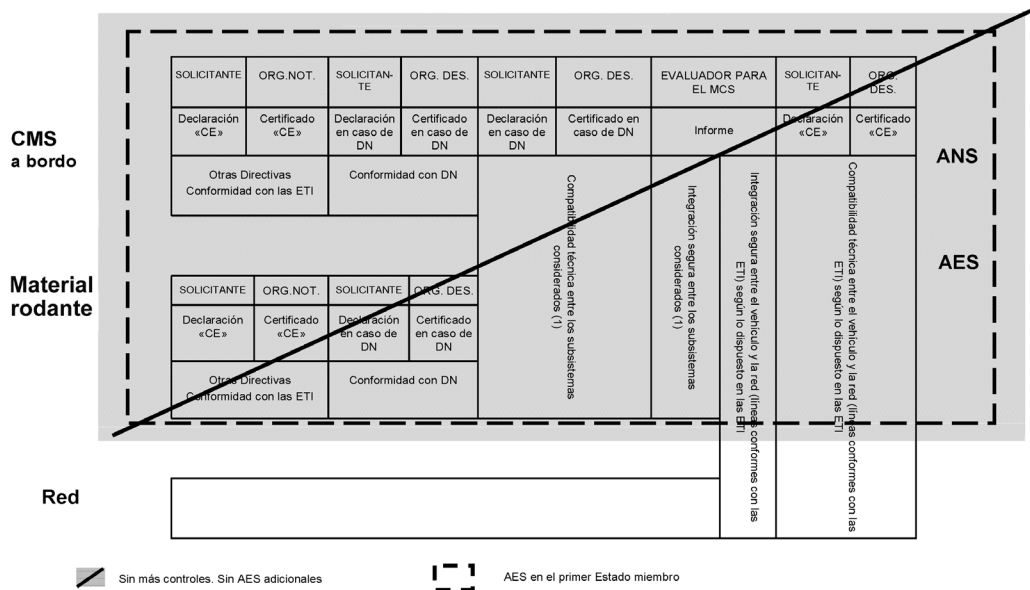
CMS
a bordo

Material rodante

Red

| SOLICITANTE | ORG.NOT. | SOLICITANTE | ORG. DES. | SOLICITANTE | ORG. DES. | EVALUADOR PARA EL MCS | SOLICITANTE | ORG. DES. |
|---|---|---|---|---|---|---|---|---|
| Declaración «CE» | Certificado «CE» | Declaración en caso de DN | Certificado en caso de DN | Declaración en caso de DN | Certificado en caso de DN | Informe | Declaración «CE» | Certificado «CE» |

Otras Directivas Conformidad con las ETI

Conformidad con DN

Compatibilidad técnica entre los subsistemas considerados (1)

Integración segura entre los subsistemas considerados (1)

Integración segura entre el vehículo y la red (líneas conformes con las ETI) según lo dispuesto en las ETI

Compatibilidad técnica entre el vehículo y la red (líneas conformes con las ETI) según lo dispuesto en las ETI

ANS

AES

| SOLICITANTE | ORG.NOT. | SOLICITANTE | ORG. DES. |
|---|---|---|---|
| Declaración «CE» | Certificado «CE» | Declaración en caso de DN | Certificado en caso de DN |

Otras Directivas Conformidad con las ETI

Conformidad con DN

Sin más controles. Sin AES adicionales

AES en el primer Estado miembro